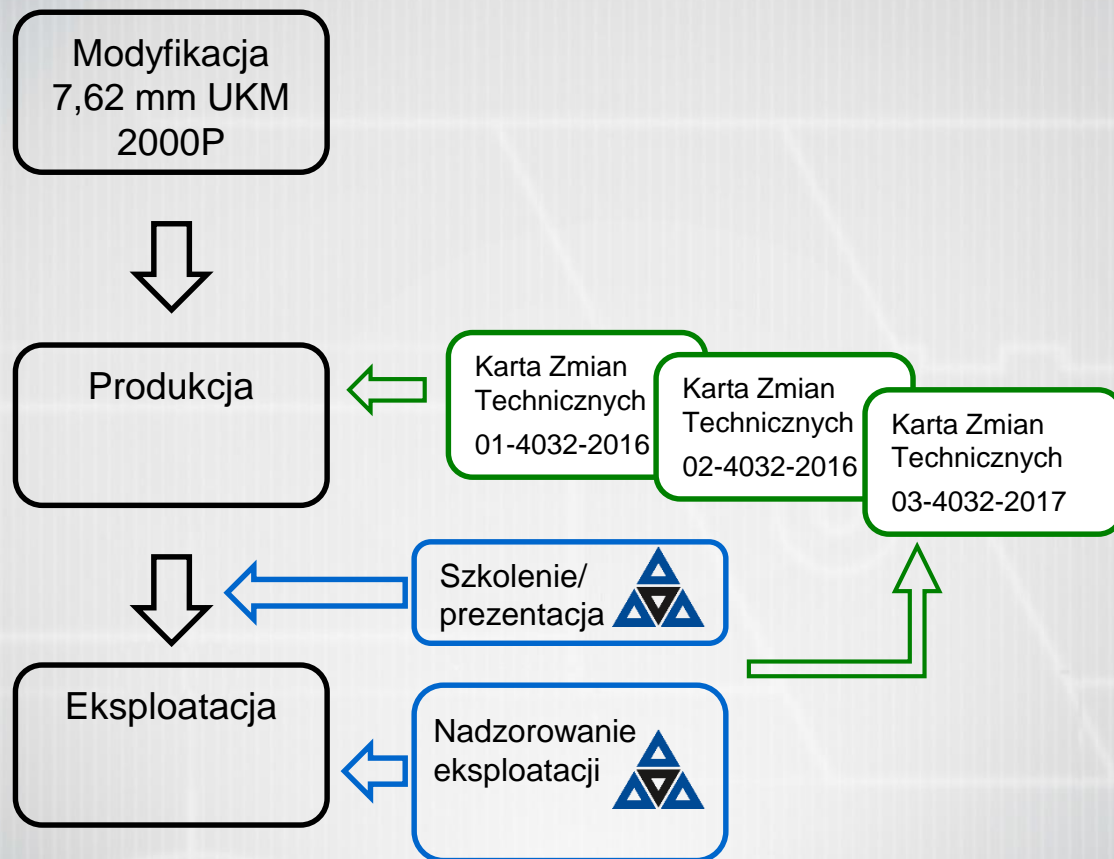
Modyfikacja 7,62 mm UKM 2000P

Produkcja

Karta Zmian Technicznych 01-4032-2016

Karta Zmian Technicznych 02-4032-2016

Karta Zmian Technicznych 03-4032-2017

Szkolenie/ prezentacja

Eksploatacja

Nadzorowanie eksploatacji